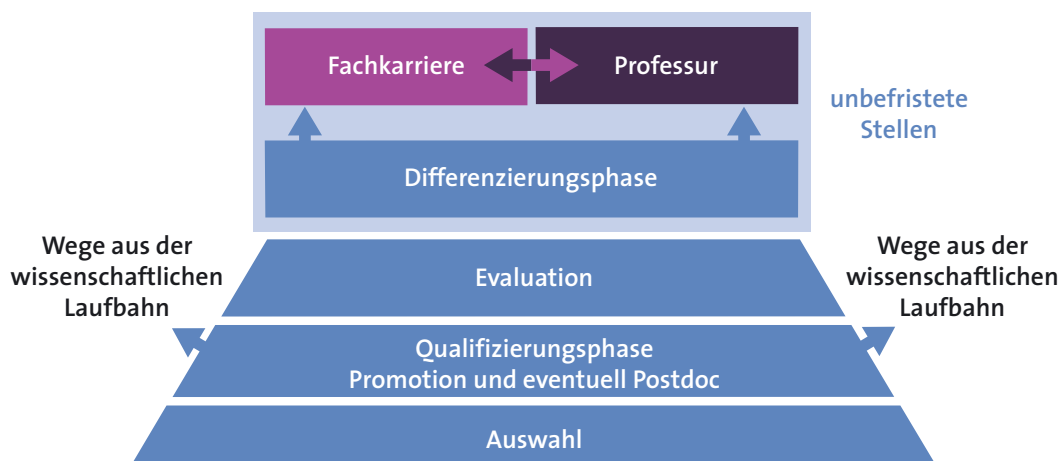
Fachkarriere

Professur

unbefristete Stellen

Differenzierungsphase

Wege aus der wissenschaftlichen Laufbahn

Evaluation

Wege aus der wissenschaftlichen Laufbahn

Qualifizierungsphase
Promotion und eventuell Postdoc

Auswahl